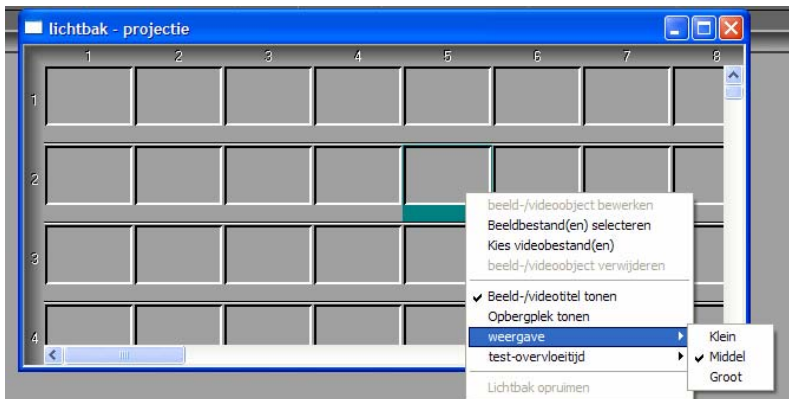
lichtbak - projectie

1 2 3 4 5 6 7 8

1

2

3

4

beeld-/videoobject bewerken
Beeldbestand(en) selecteren
Kies videobestand(en)
beeld-/videoobject verwijderen
✔ Beeld-/videotitel tonen
Opbergplek tonen
weergave
test-overvloeitijd
Lichtbak opruimen

Klein
✔ Middel
Groot